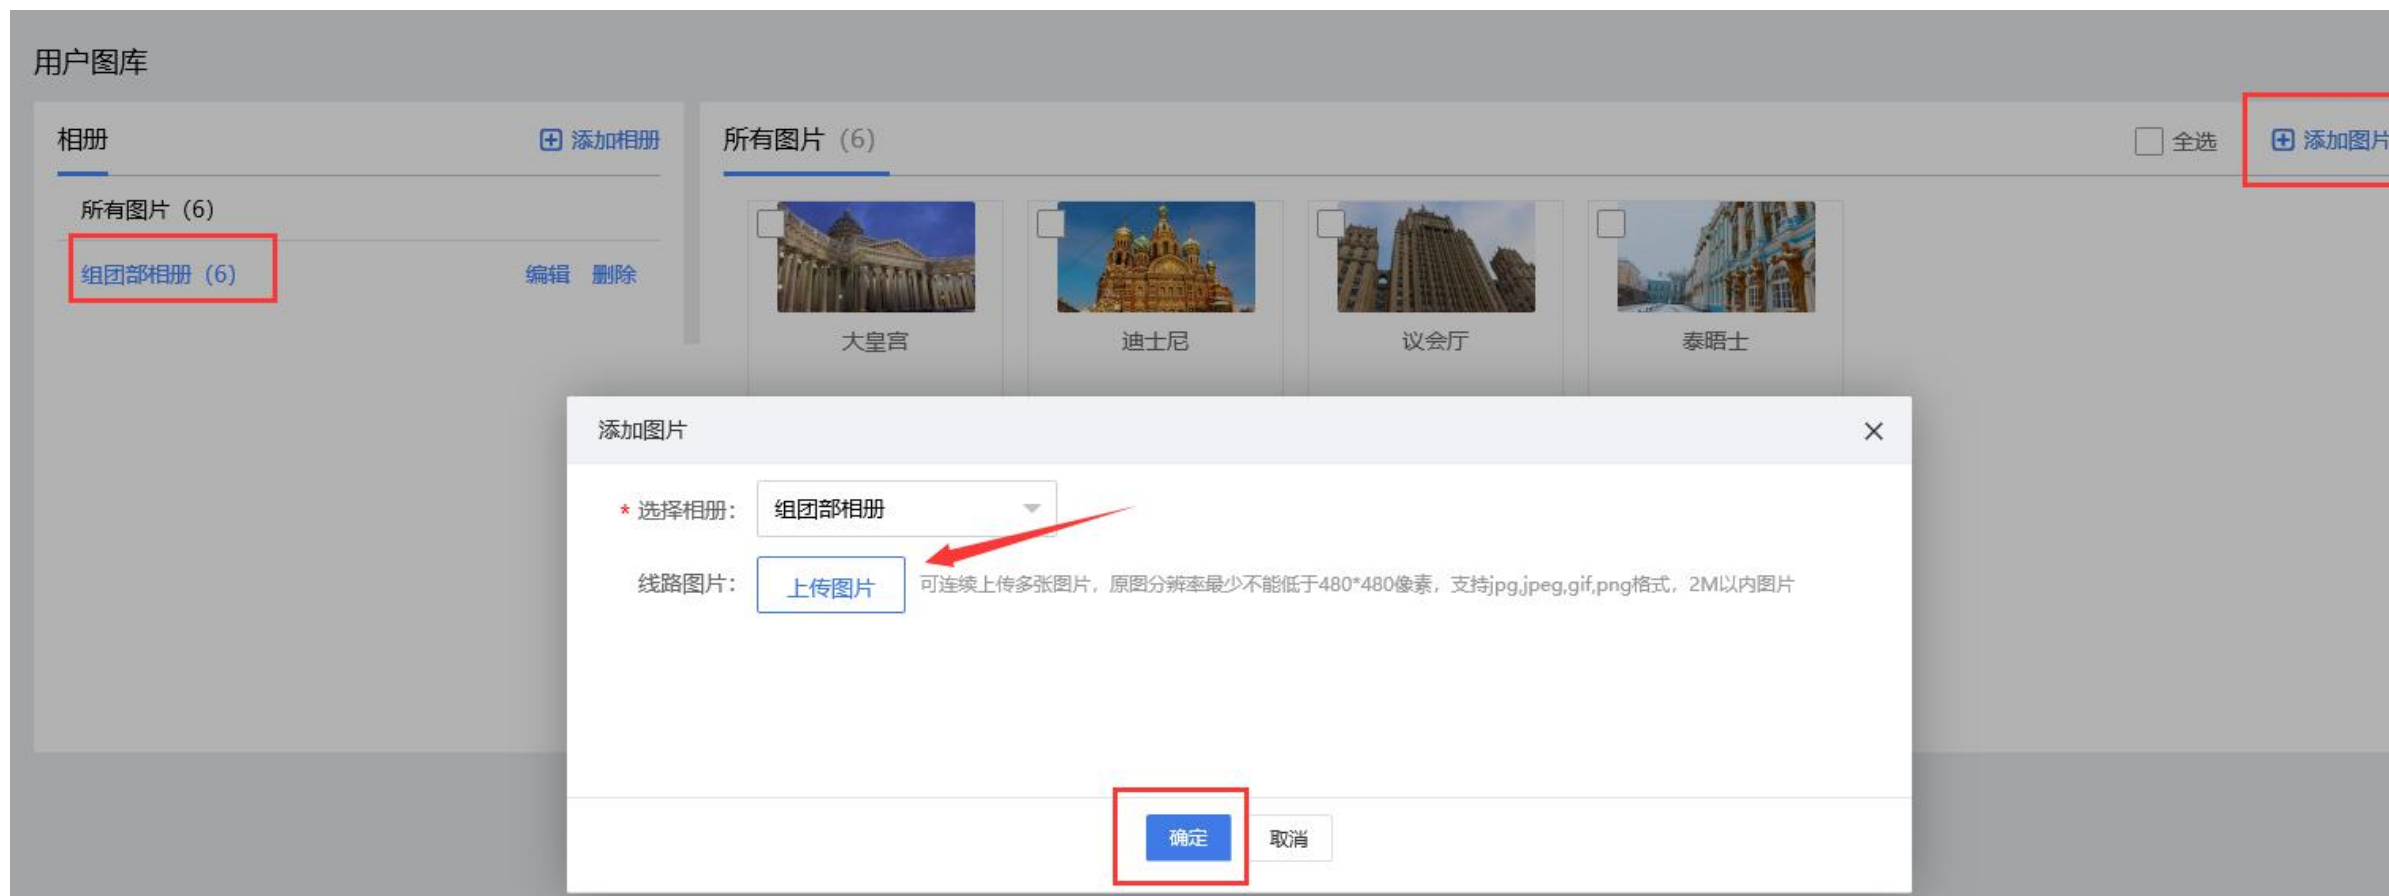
用户图库

相册

添加相册

所有图片（6）

组团部相册（6）

编辑 删除

所有图片（6）

全选

添加图片

大皇宫

迪士尼

议会厅

泰晤士

添加图片

* 选择相册：组团部相册

线路图片：上传图片 可连续上传多张图片，原图分辨率最少不能低于480*480像素，支持jpg,jpeg,gif,png格式，2M以内图片

确定 取消